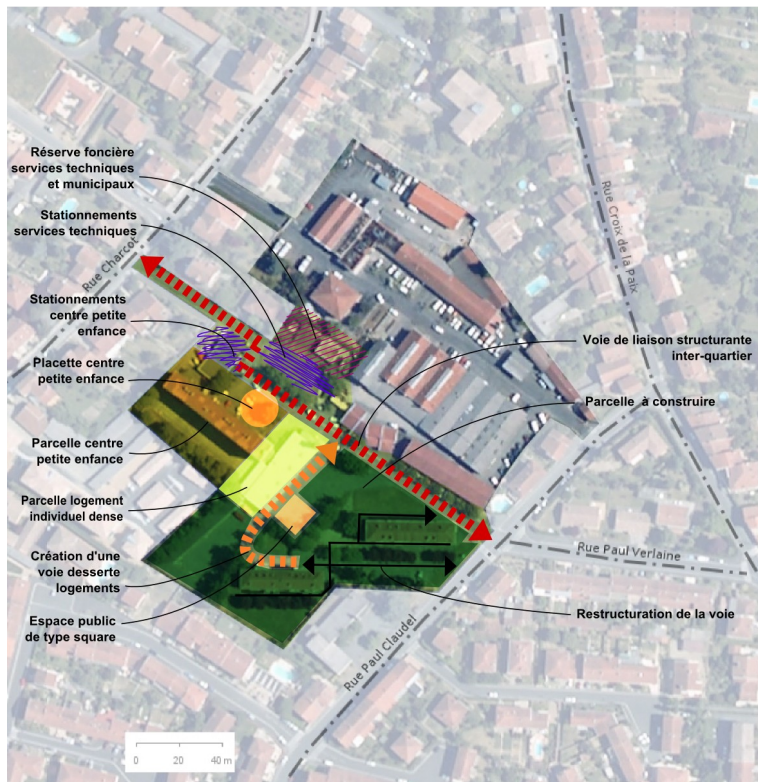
Réserve foncière services techniques et municipaux

Stationnements services techniques

Rue Charcot

Rue Croix de la Paix

Stationnements centre petite enfance

Voie de liaison structurante inter-quartier

Placette centre petite enfance

Parcelle à construire

Parcelle centre petite enfance

Parcelle logement individuel dense

Rue Paul Verlaine

Création d'une voie desserte logements

Espace public de type square

Restructuration de la voie

Rue Paul Claudel

0 20 40 m